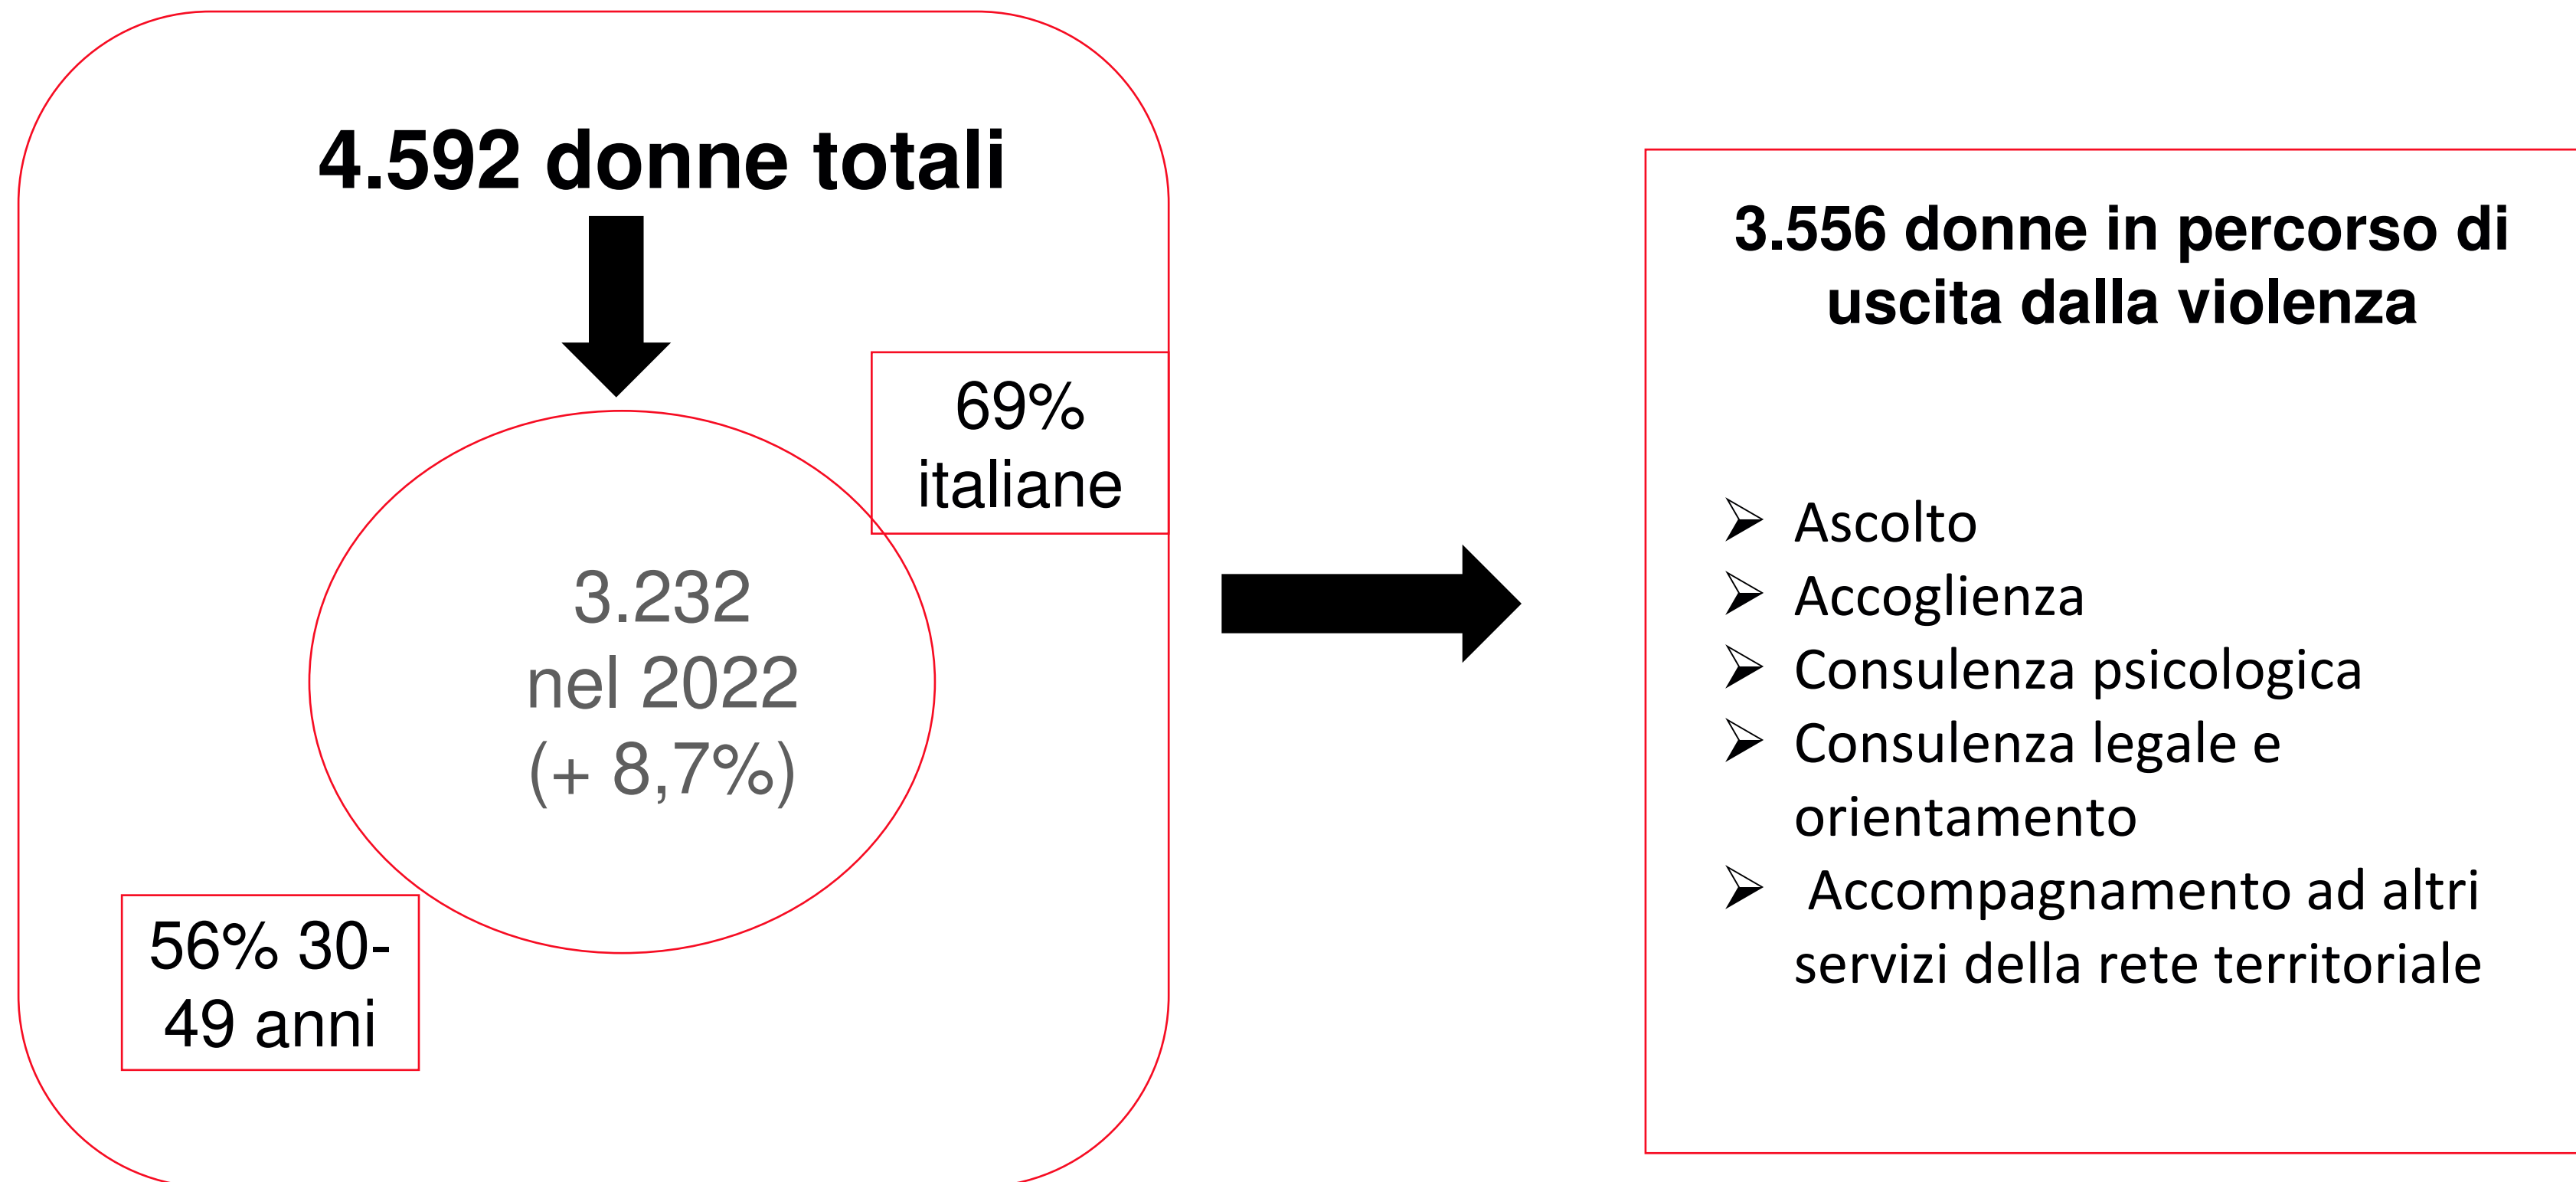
4.592 donne totali

69% italiane

3.232
nel 2022
(+ 8,7%)

56% 30-49 anni

3.556 donne in percorso di uscita dalla violenza

- Ascolto
- Accoglienza
- Consulenza psicologica
- Consulenza legale e orientamento
- Accompagnamento ad altri servizi della rete territoriale